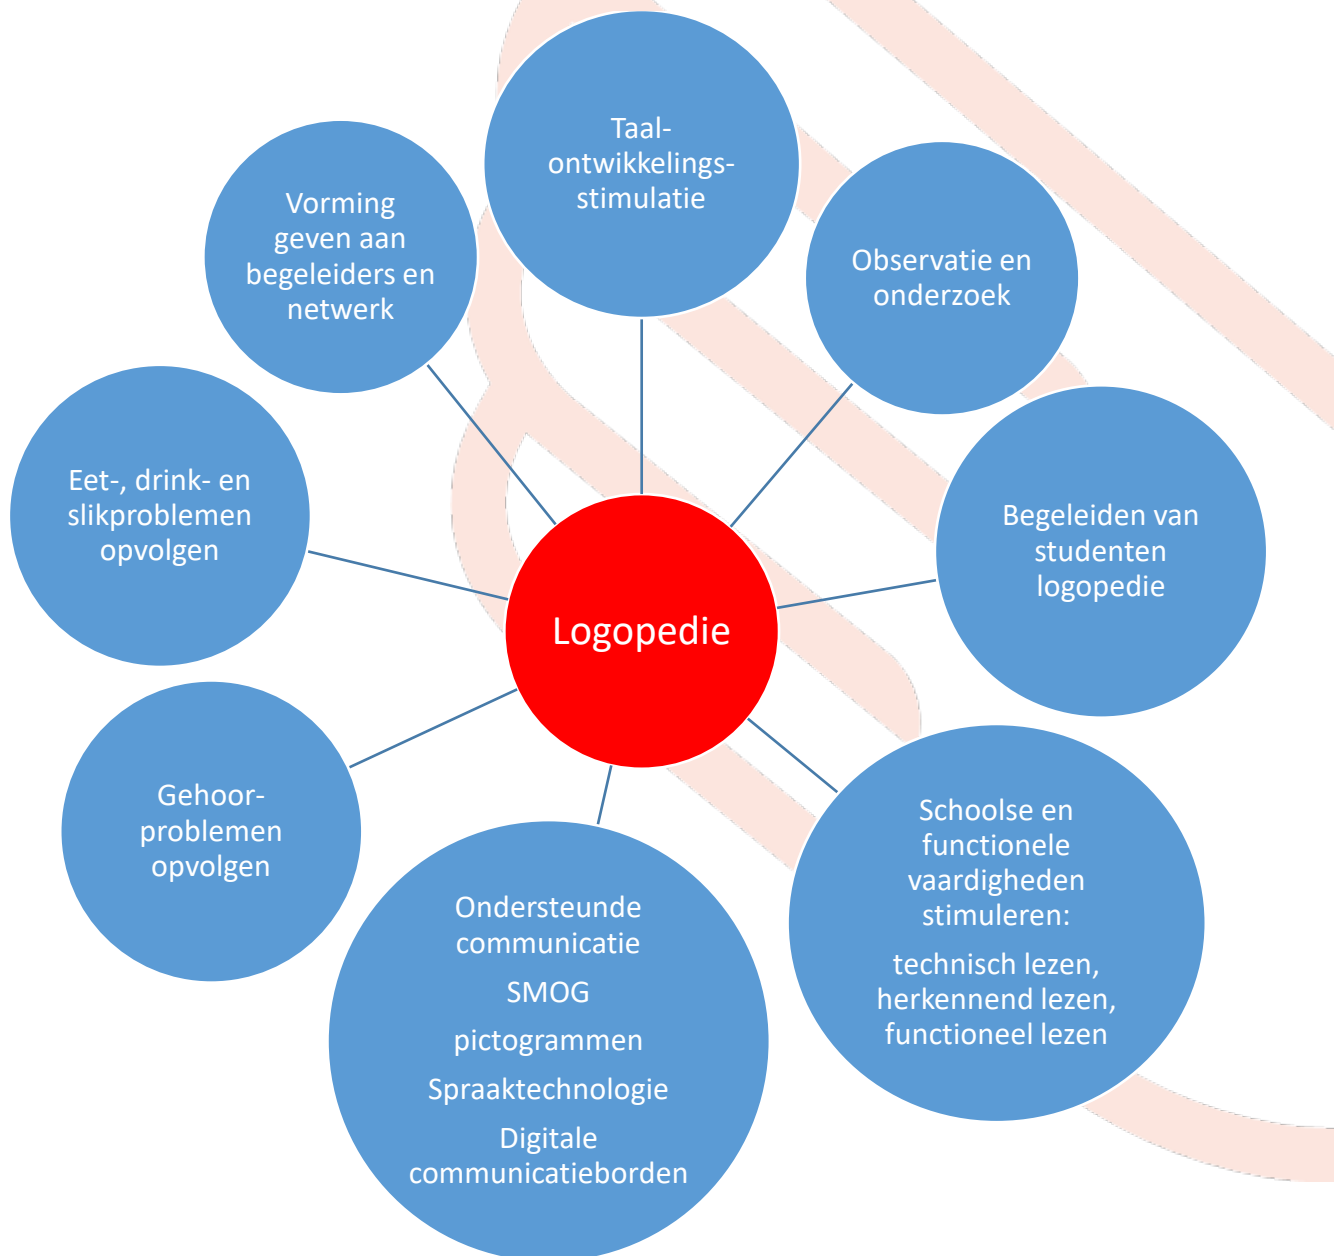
Logopedie

Taal-ontwikkelings-stimulatie

Observatie en onderzoek

Begeleiden van studenten logopedie

Schoolse en functionele vaardigheden stimuleren:

technisch lezen, herkennend lezen, functioneel lezen

Ondersteunde communicatie

SMOG

pictogrammen

Spraaktechnologie

Digitale communicatieborden

Gehoor-problemen opvolgen

Eet-, drink- en slikproblemen opvolgen

Vorming geven aan begeleiders en netwerk